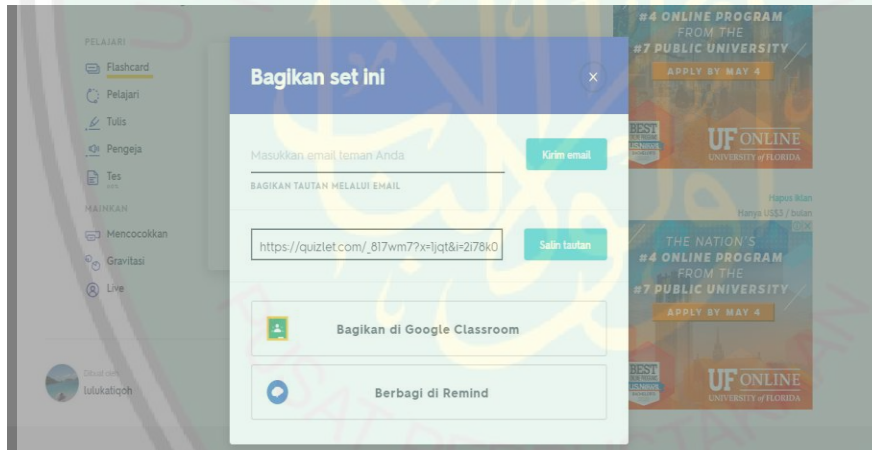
PELAJARI
Flashcard
Pelajari
Tulis
Pengeja
Tes
MAINKAN
Mencocokkan
Gravitasi
Live

Dibuat oleh
lulukatiqoh

Bagikan set ini

×

Masukkan email teman Anda

Kirim email

BAGIKAN TAUTAN MELALUI EMAIL

https://quizlet.com/_817wm7?x=1jqt&i=2i78k0

Salin tautan

Bagikan di Google Classroom

Berbagi di Remind

#4 ONLINE PROGRAM FROM THE #7 PUBLIC UNIVERSITY
APPLY BY MAY 4
BEST
UF ONLINE
UNIVERSITY of FLORIDA

Hapus iklan
Hanya US$3 / bulan

THE NATION'S #4 ONLINE PROGRAM FROM THE #7 PUBLIC UNIVERSITY
APPLY BY MAY 4
BEST
UF ONLINE
UNIVERSITY of FLORIDA